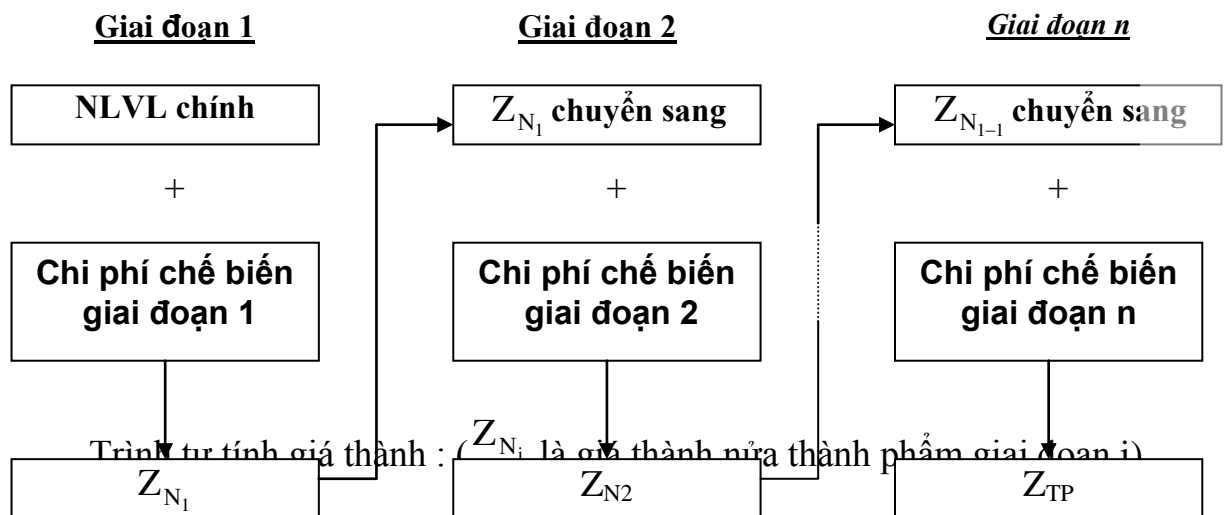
Giai đoạn 1

Giai đoạn 2

Giai đoạn n

NLVL chính

$Z_{N_1}$ chuyển sang

$Z_{N_{1-1}}$ chuyển sang

+

+

+

Chi phí chế biến giai đoạn 1

Chi phí chế biến giai đoạn 2

Chi phí chế biến giai đoạn n

Trình tự tính giá thành : ($Z_{N_i}$ là giá thành nửa thành phẩm giai đoạn i)

$Z_{N_1}$

$Z_{N2}$

$Z_{TP}$